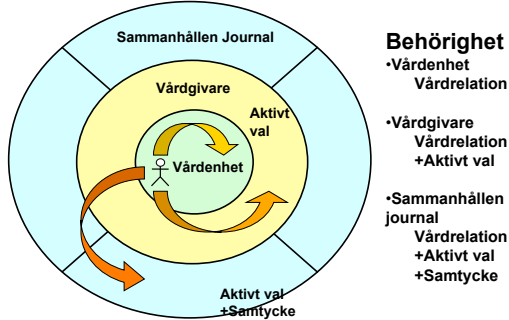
Sammanhållen Journal

Vårdgivare

Aktivt val

Vårdenhet

Aktivt val
+Samtycke

Behörighet
•Vårdenhet
Vårdrelation

•Vårdgivare
Vårdrelation
+Aktivt val

•Sammanhållen journal
Vårdrelation
+Aktivt val
+Samtycke